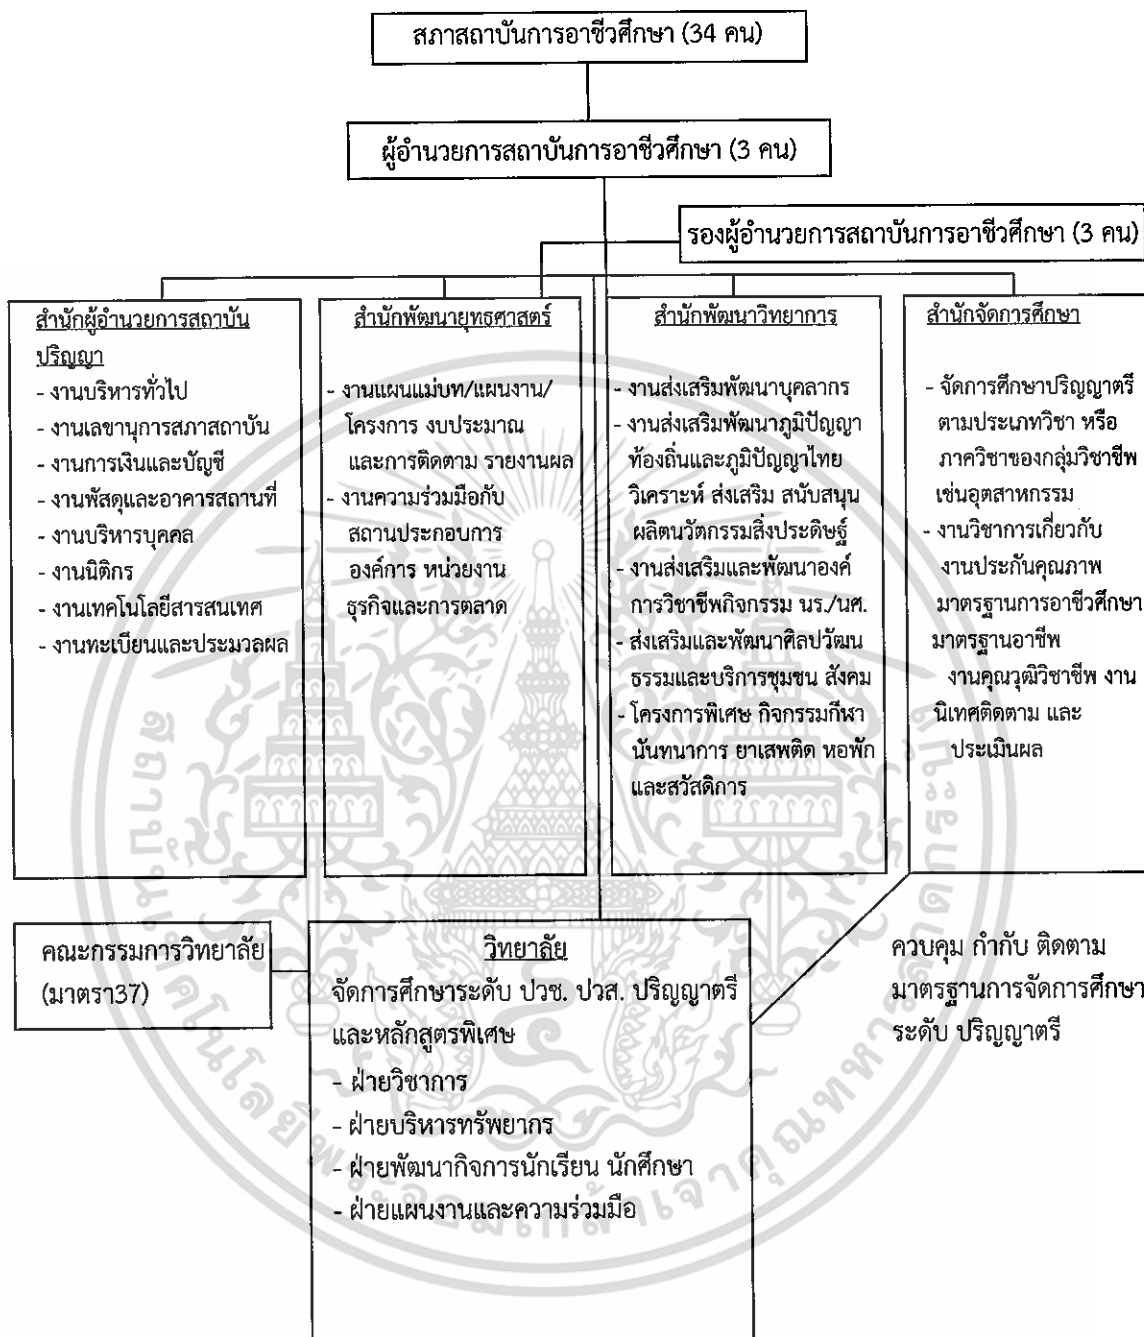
สภาสถาบันการอาชีวศึกษา (34 คน)

ผู้อำนวยการสถาบันการอาชีวศึกษา (3 คน)

รองผู้อำนวยการสถาบันการอาชีวศึกษา (3 คน)

สำนักผู้อำนวยการสถาบันปริญญา
- งานบริหารทั่วไป
- งานเลขานุการสภาสถาบัน
- งานการเงินและบัญชี
- งานพัสดุและอาคารสถานที่
- งานบริหารบุคคล
- งานนิติกร
- งานเทคโนโลยีสารสนเทศ
- งานทะเบียนและประมวลผล

สำนักพัฒนายุทธศาสตร์
- งานแผนแม่บท/แผนงาน/โครงการ งบประมาณ และการติดตาม รายงานผล
- งานความร่วมมือกับสถานประกอบการ องค์การ หน่วยงาน ธุรกิจและการตลาด

สำนักพัฒนาวิทยาการ
- งานส่งเสริมพัฒนาบุคลากร
- งานส่งเสริมพัฒนาภูมิปัญญาท้องถิ่นและภูมิปัญญาไทย วิเคราะห์ ส่งเสริม สนับสนุน ผลิตนวัตกรรมสิ่งประดิษฐ์
- งานส่งเสริมและพัฒนาองค์การวิชาชีพกิจกรรม นร./นศ.
- ส่งเสริมและพัฒนาศิลปวัฒนธรรมและบริการชุมชน สังคม
- โครงการพิเศษ กิจกรรมกีฬา นันทนาการ ยาเสพติด หอพัก และสวัสดิการ

สำนักจัดการศึกษา
- จัดการศึกษาปริญญาตรี ตามประเภทวิชา หรือ ภาควิชาของกลุ่มวิชาชีพ เช่นอุตสาหกรรม
- งานวิชาการเกี่ยวกับ งานประกันคุณภาพ มาตรฐานการอาชีวศึกษา มาตรฐานอาชีพ งานคุณวุฒิวิชาชีพ งาน นิเทศติดตาม และ ประเมินผล

คณะกรรมการวิทยาลัย (มาตรา37)

วิทยาลัย
จัดการศึกษาระดับ ปวช. ปวส. ปริญญาตรี และหลักสูตรพิเศษ
- ฝ่ายวิชาการ
- ฝ่ายบริหารทรัพยากร
- ฝ่ายพัฒนากิจการนักเรียน นักศึกษา
- ฝ่ายแผนงานและความร่วมมือ

ควบคุม กำกับ ติดตาม มาตรฐานการจัดการศึกษา ระดับ ปริญญาตรี